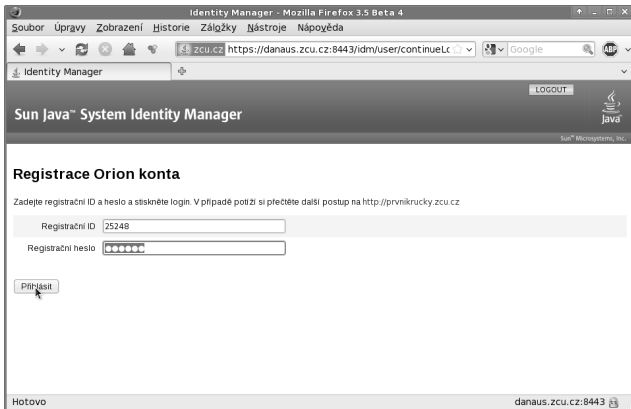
Identity Manager - Mozilla Firefox 3.5 Beta 4

Soubor Úpravy Zobrazení Historie Záložky Nástroje Nápověda

zcu.cz https://danaus.zcu.cz:8443/idm/user/continueLc

Google

Identity Manager

LOGOUT

Sun Java™ System Identity Manager

Java

Sun™ Microsystems, Inc.

Registrace Orion konta

Zadejte registrační ID a heslo a stiskněte login. V případě potíží si přečtěte další postup na http://prvnikrucky.zcu.cz

Registrační ID 25248

Registrační heslo ••••••

Přihlásit

Hotovo

danaus.zcu.cz:8443